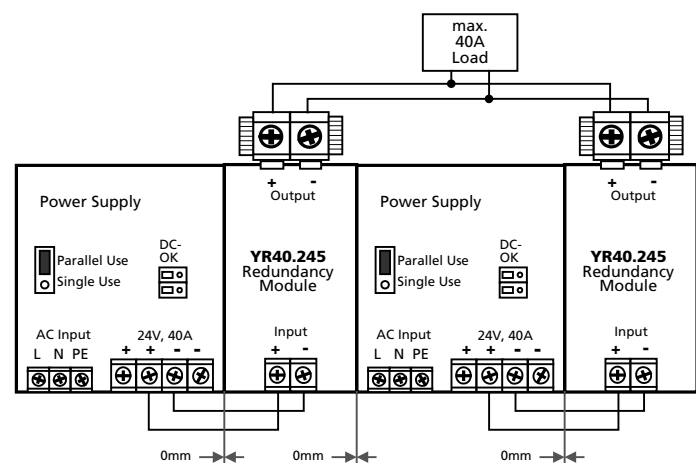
max.
40A
Load

+ -
Output

Power Supply

Parallel Use
Single Use

DC-
OK

YR40.245
Redundancy
Module

AC Input
L N PE

24V, 40A
+ + - -

Input
+ -

+ -
Output

Power Supply

Parallel Use
Single Use

DC-
OK

YR40.245
Redundancy
Module

AC Input
L N PE

24V, 40A
+ + - -

Input
+ -

0mm

0mm

0mm